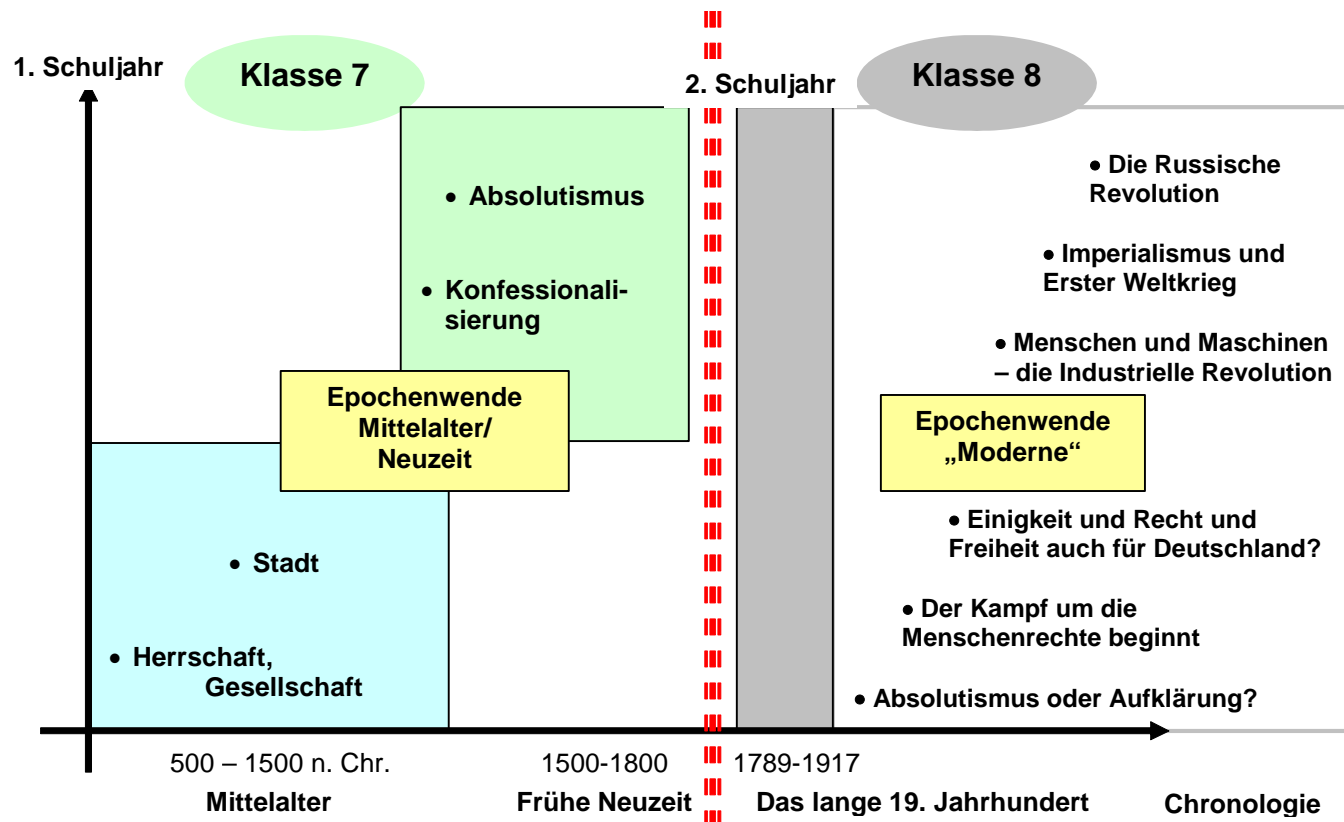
1. Schuljahr

Klasse 7

2. Schuljahr

Klasse 8

• Absolutismus

• Konfessionalisierung

Epochenwende Mittelalter/ Neuzeit

• Stadt

• Herrschaft, Gesellschaft

• Die Russische Revolution

• Imperialismus und Erster Weltkrieg

• Menschen und Maschinen – die Industrielle Revolution

Epochenwende „Moderne“

• Einigkeit und Recht und Freiheit auch für Deutschland?

• Der Kampf um die Menschenrechte beginnt

• Absolutismus oder Aufklärung?

500 – 1500 n. Chr.

Mittelalter

1500-1800

Frühe Neuzeit

1789-1917

Das lange 19. Jahrhundert

Chronologie